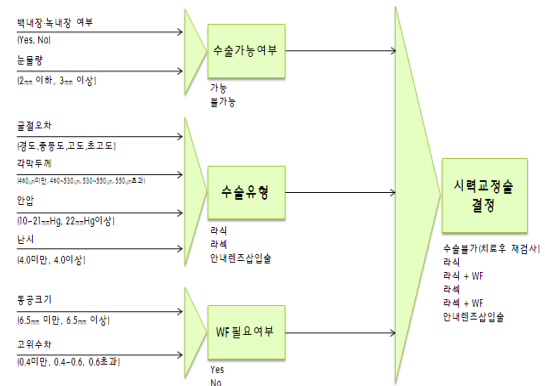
백내장·녹내장 여부
(Yes, No)

눈물량
(2㎜ 이하, 3㎜ 이상)

수술가능여부

가능
불가능

굴절오차
(경도,중등도,고도,초고도)

각막두께
(460㎛미만, 460~530㎛, 530~550㎛, 550㎛초과)

안압
(10~21㎜Hg, 22㎜Hg이상)

난시
(4.0미만, 4.0이상)

수술유형

라식
라섹
안내렌즈삽입술

시력교정술
결정

수술불가(치료후 재검사)
라식
라식 + WF
라섹
라섹 + WF
안내렌즈삽입술

동공크기
(6.5㎜ 미만, 6.5㎜ 이상)

고위수차
(0.4미만, 0.4~0.6, 0.6초과)

WF필요여부

Yes
No